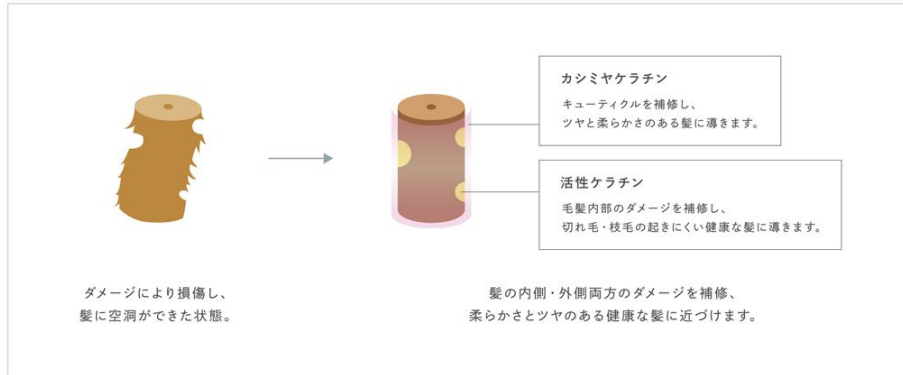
カシミヤケラチン

キューティクルを補修し、
ツヤと柔らかさのある髪に導きます。

活性ケラチン

毛髪内部のダメージを補修し、
切れ毛・枝毛の起きにくい健康な髪に導きます。

ダメージにより損傷し、
髪に空洞ができた状態。

髪の内側・外側両方のダメージを補修、
柔らかさとツヤのある健康な髪に近づけます。